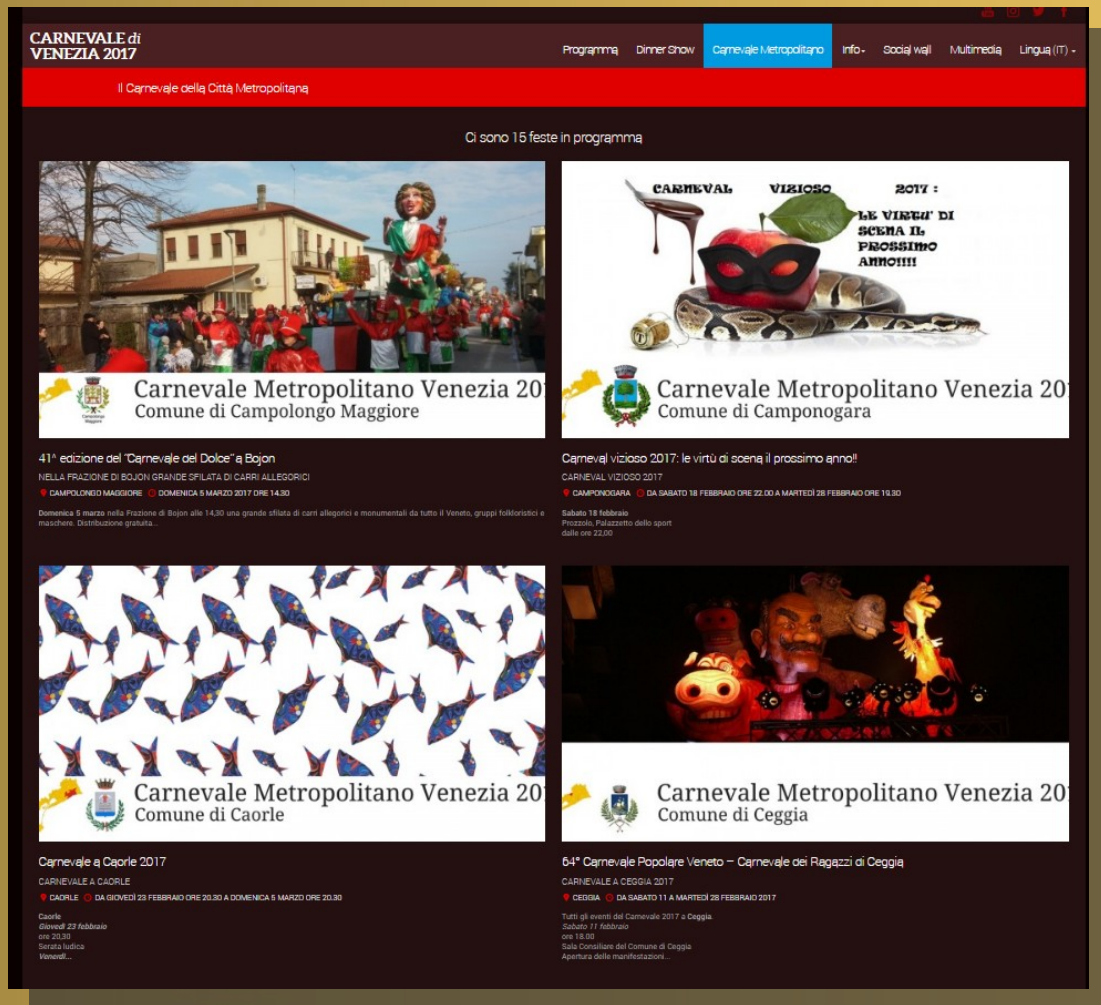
CARNEVALE di VENEZIA 2017

Programma Dinner Show Carnevale Metropolitano Info Social wall Multimedia Lingua (IT)

Il Carnevale della Città Metropolitana

Ci sono 15 feste in programma

Carnevale Metropolitano Venezia 201
Comune di Campolongo Maggiore

41^ edizione del "Carnevale del Dolce" a Bojon

NELLA FRAZIONE DI BOJON GRANDE SFILATA DI CARRI ALLEGORICI

CAMPOLONGO MAGGIORE DOMENICA 5 MARZO 2017 ORE 14.30

Domenica 5 marzo nella Frazione di Bojon alle 14,30 una grande sfilata di carri allegorici e monumentali da tutto il Veneto, gruppi folkloristici e maschere. Distribuzione gratuita...

CARNEVAL VIZIOSO 2017 : LE VIRTU' DI SCENA IL PROSSIMO ANNO!!!!

Carnevale Metropolitano Venezia 201
Comune di Camponogara

Carneval vizioso 2017: le virtù di scena il prossimo anno!!

CARNEVAL VIZIOSO 2017

CAMPONOGARA DA SABATO 18 FEBBRAIO ORE 22.00 A MARTEDÌ 28 FEBBRAIO ORE 19.30

Sabato 18 febbraio
Prozzolo, Palazzetto dello sport
dalle ore 22,00

Carnevale Metropolitano Venezia 201
Comune di Caorle

Carnevale a Caorle 2017

CARNEVALE A CAORLE

CAORLE DA GIOVEDÌ 23 FEBBRAIO ORE 20.30 A DOMENICA 5 MARZO ORE 20.30

Caorle
Giovedì 23 febbraio
ore 20,30
Serata ludica
Venerdì...

Carnevale Metropolitano Venezia 20
Comune di Ceggia

64° Carnevale Popolare Veneto – Carnevale dei Ragazzi di Ceggia

CARNEVALE A CEGGIA 2017

CEGGIA DA SABATO 11 A MARTEDÌ 28 FEBBRAIO 2017

Tutti gli eventi del Carnevale 2017 a Ceggia.
Sabato 11 febbraio
ore 18.00
Sala Consiliare del Comune di Ceggia
Apertura delle manifestazioni...